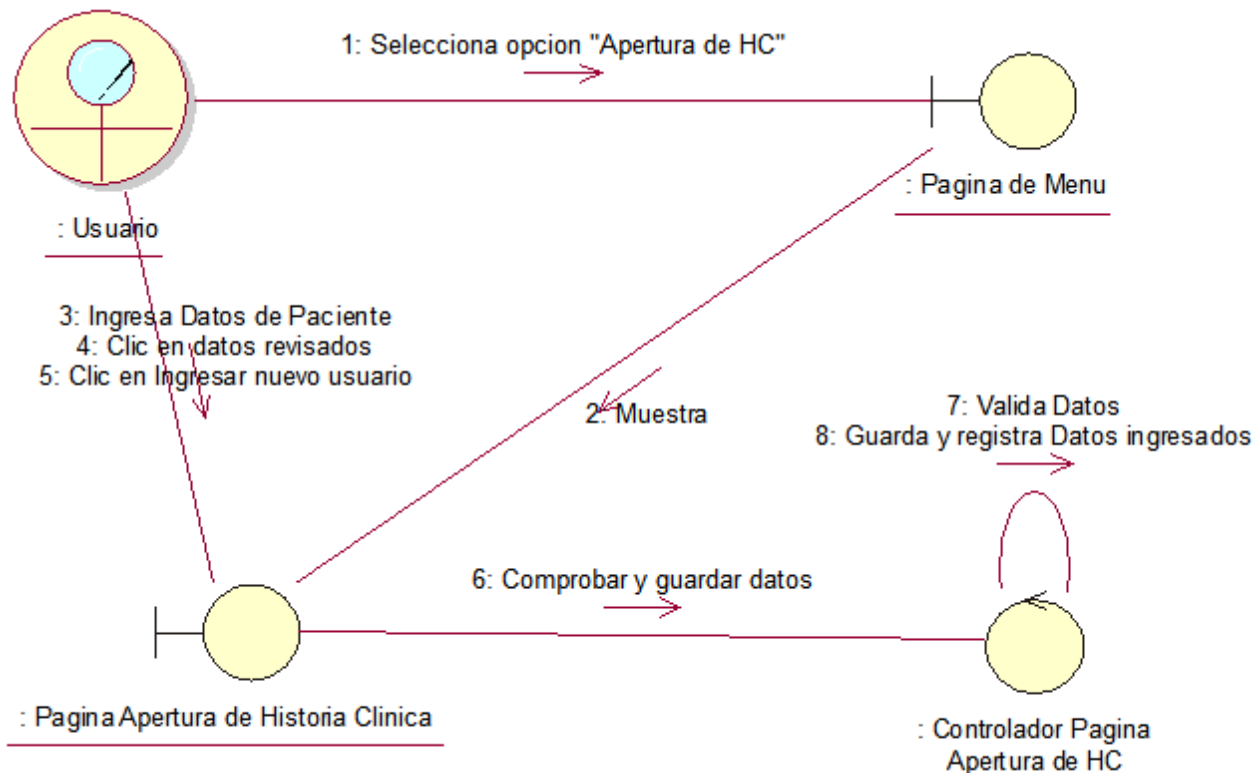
1: Selecciona opcion "Apertura de HC"

: Usuario

: Pagina de Menu

3: Ingresa Datos de Paciente
4: Clic en datos revisados
5: Clic en Ingresar nuevo usuario

2: Muestra

7: Valida Datos
8: Guarda y registra Datos ingresados

6: Comprobar y guardar datos

: Pagina Apertura de Historia Clinica

: Controlador Pagina Apertura de HC